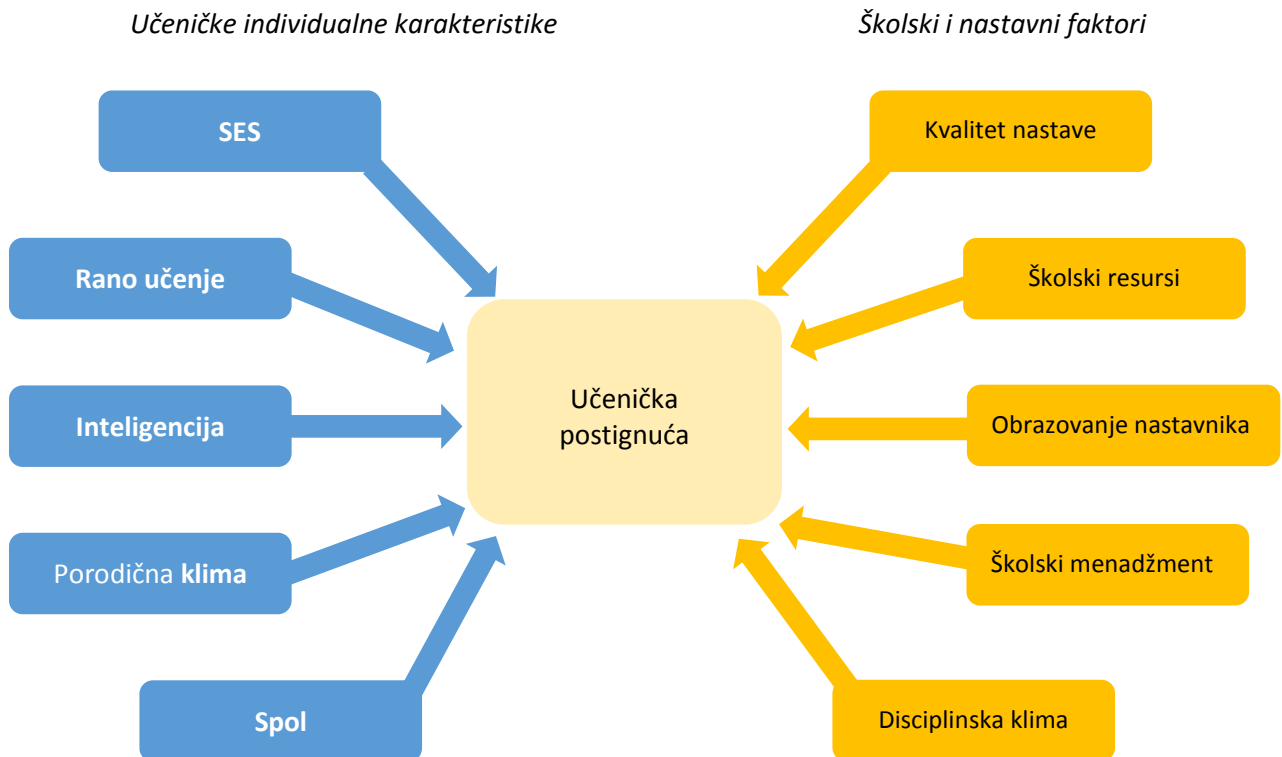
Učeničke individualne karakteristike

Školski i nastavni faktori

SES

Rano učenje

Inteligencija

Porodična klima

Spol

Učenička postignuća

Kvalitet nastave

Školski resursi

Obrazovanje nastavnika

Školski menadžment

Disciplinska klima